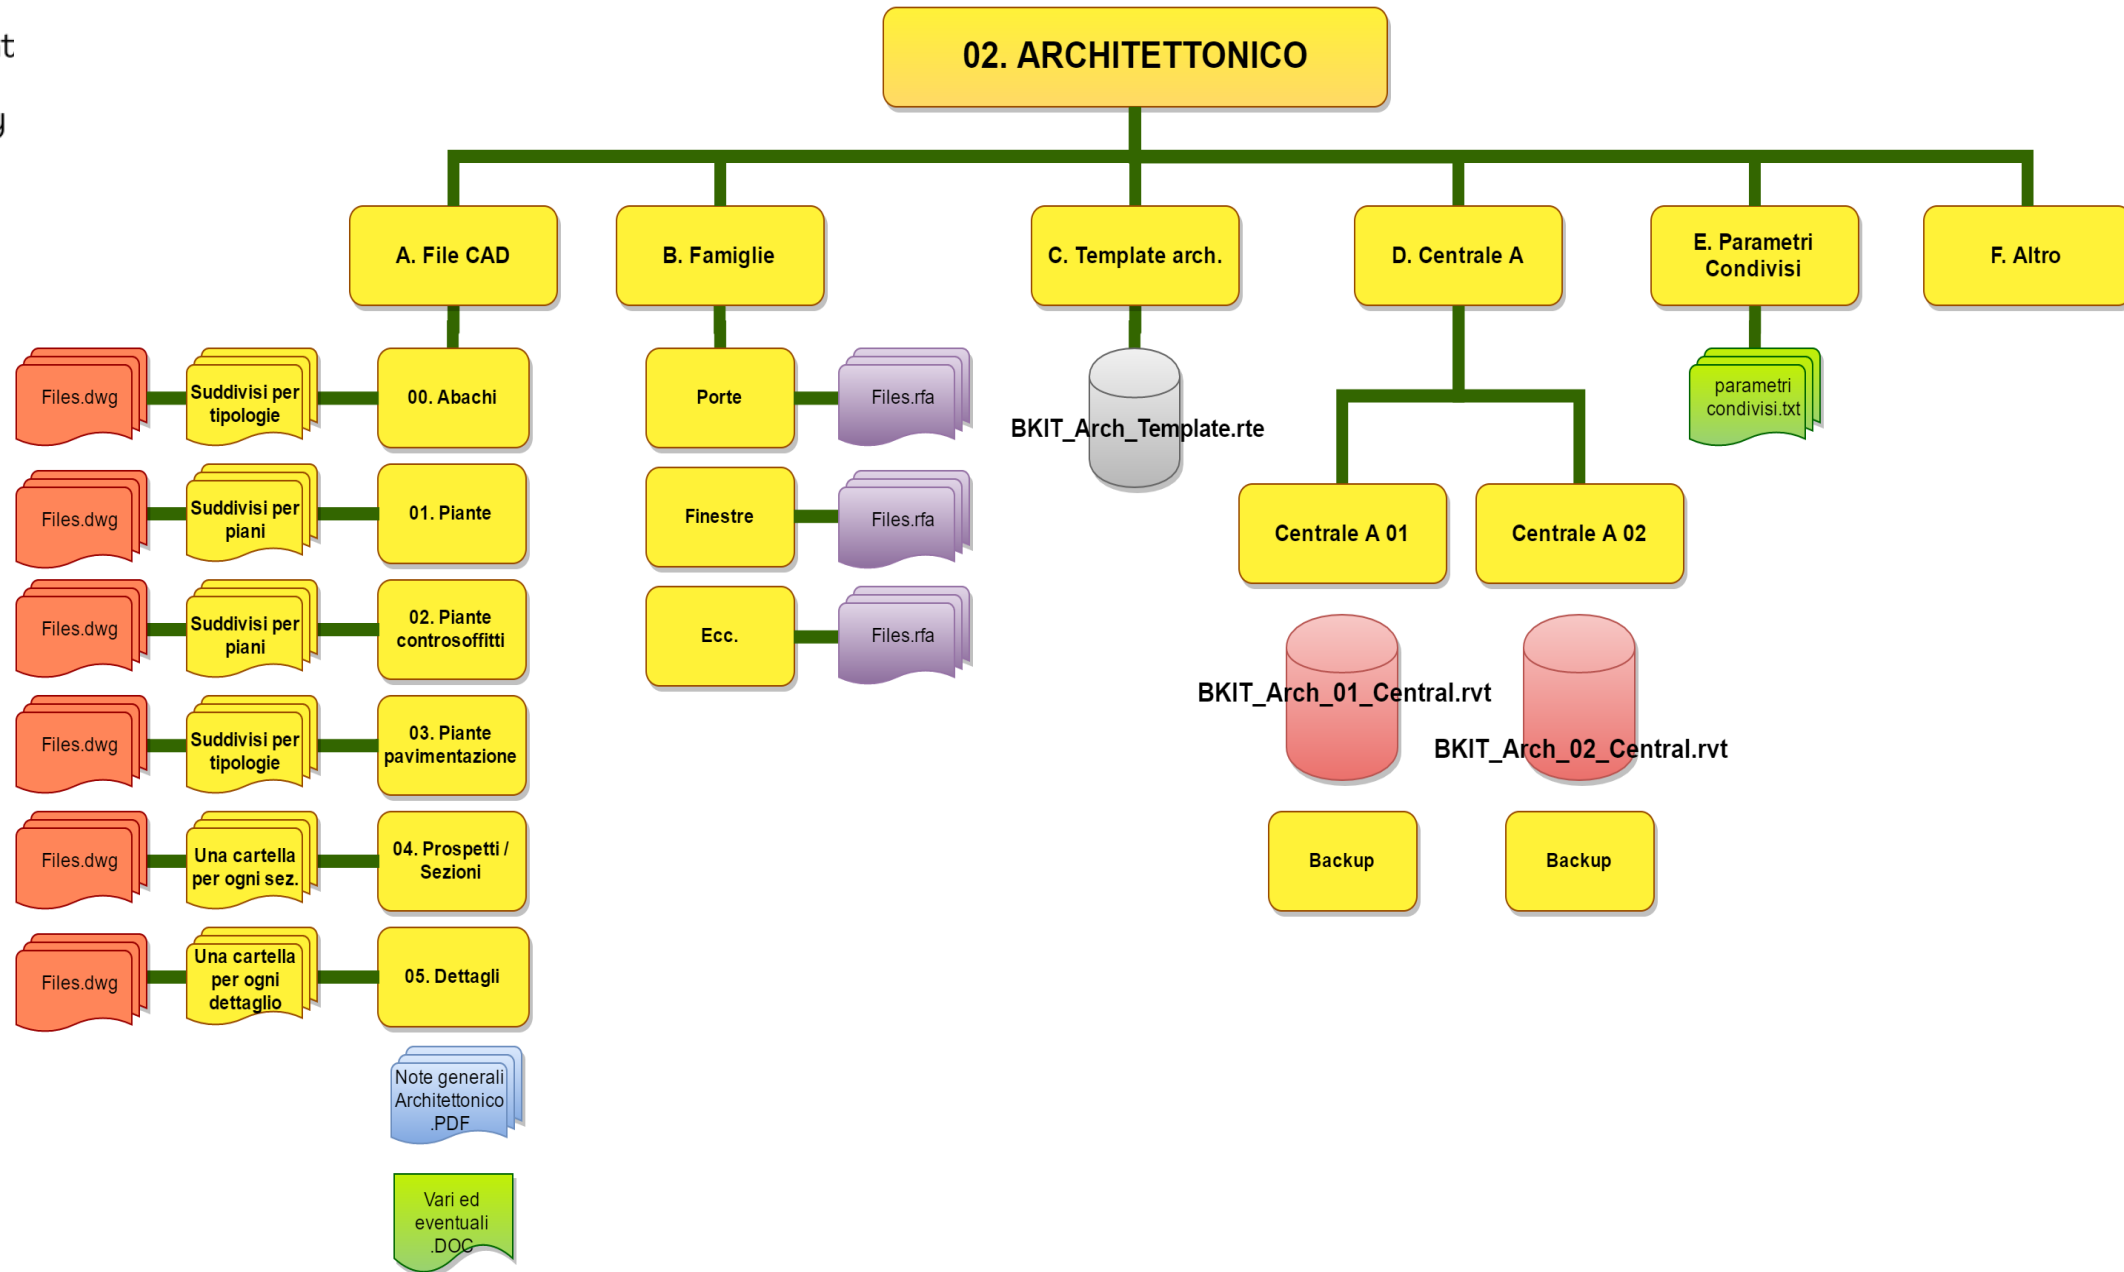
t

y

02. ARCHITETTONICO

A. File CAD

B. Famiglie

C. Template arch.

D. Centrale A

E. Parametri Condivisi

F. Altro

Files.dwg

Suddivisi per tipologie

00. Abachi

Files.dwg

Suddivisi per piani

01. Piante

Files.dwg

Suddivisi per piani

02. Piante controsoffitti

Files.dwg

Suddivisi per tipologie

03. Piante pavimentazione

Files.dwg

Una cartella per ogni sez.

04. Prospetti / Sezioni

Files.dwg

Una cartella per ogni dettaglio

05. Dettagli

Note generali Architettonico .PDF

Vari ed eventuali .DOC

Porte

Files.rfa

Finestre

Files.rfa

Ecc.

Files.rfa

BKIT_Arch_Template.rte

parametri condivisi.txt

Centrale A 01

Centrale A 02

BKIT_Arch_01_Central.rvt

BKIT_Arch_02_Central.rvt

Backup

Backup